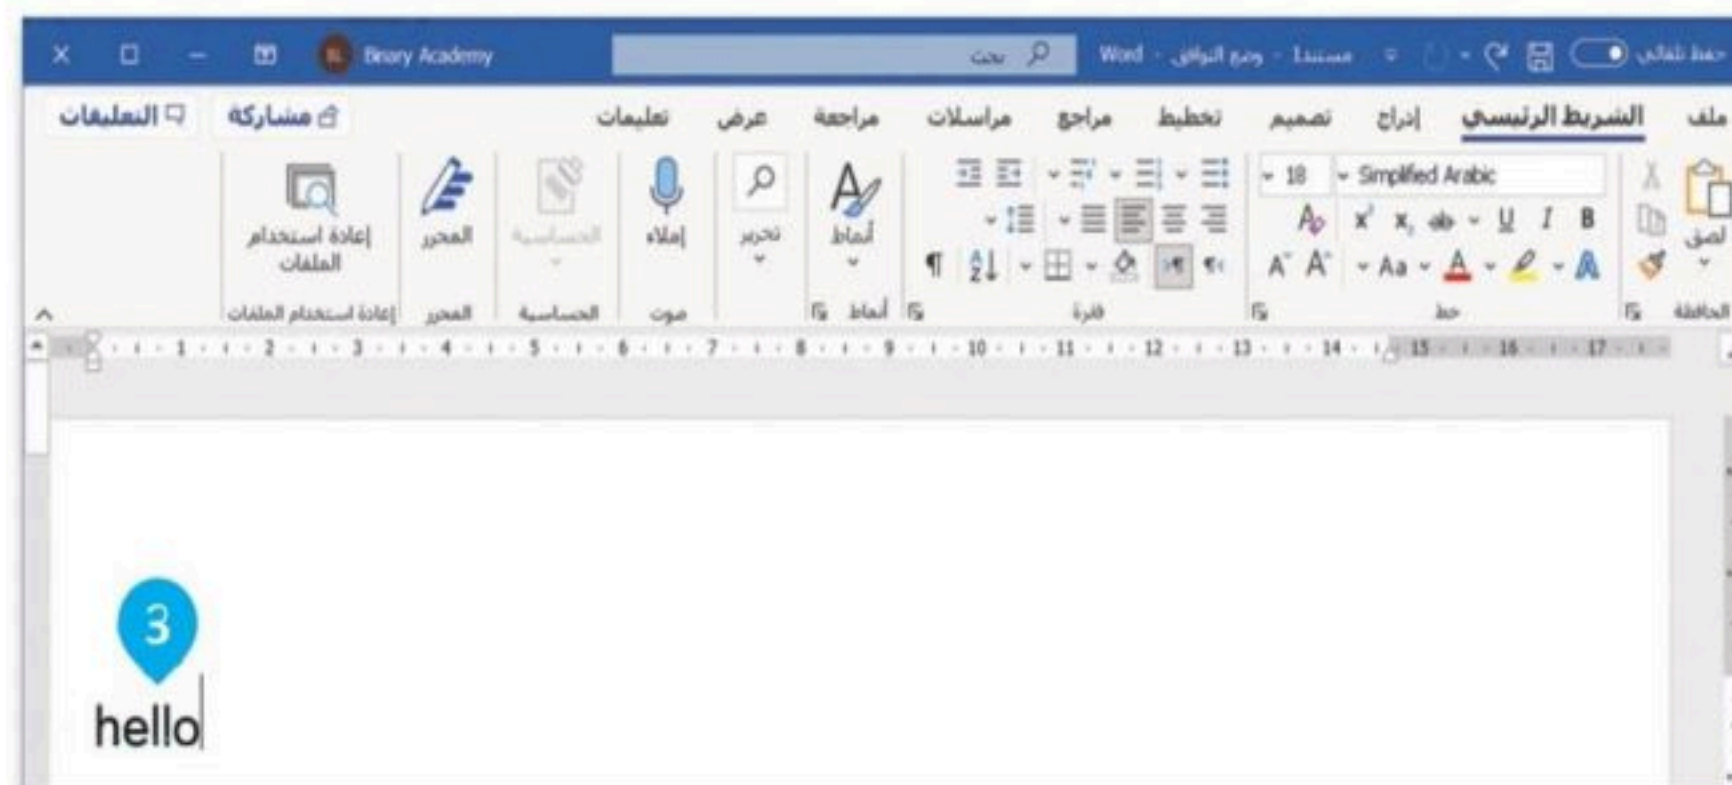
حفظ تلقائي مستند - وضع التوافق - Word بحث Binary Academy

ملف الشريط الرئيسي إدراج تصميم تخطيط مراجع مراسلات مراجعة عرض تعليمات مشاركة التعليقات

لصق Simplified Arabic 18 B I U ab $x_2$ $x^2$ Aa أنماط تحرير إملاء الحساسية المحرر إعادة استخدام الملفات

الحافظة خط فقرة أنماط صوت الحساسية المحرر إعادة استخدام الملفات

1 2 3 4 5 6 7 8 9 10 11 12 13 14 15 16 17

3

hello